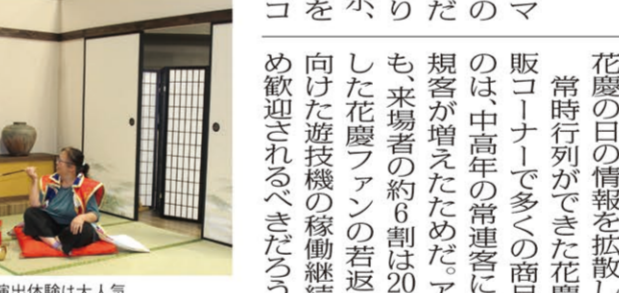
マ の だ り 示、 を コ

花慶の日の情報を拡散し

常時行列ができた花慶

販コーナーで多くの商品

のは、中高年の常連客に

規客が増えたためだ。ア

も、来場者の約6割は20

した花慶ファンの若返

向けた遊技機の稼働継続

め歓迎されるべきだろう

演出体験は大人気